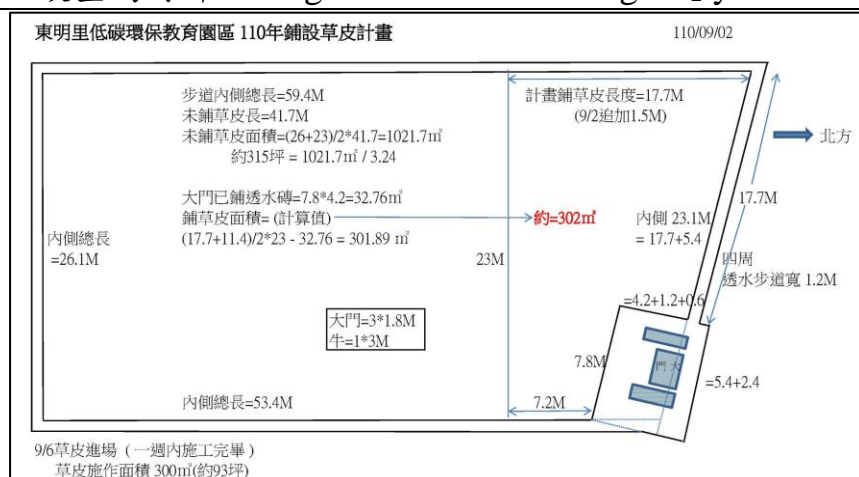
東明里低碳環保教育園區 110年鋪設草皮計畫

110/09/02

步道內側總長=59.4M
未鋪草皮長=41.7M
未鋪草皮面積=(26+23)/2*41.7=1021.7㎡
約315坪 = 1021.7㎡ / 3.24

計畫鋪草皮長度=17.7M
(9/2追加1.5M)

北方

大門已鋪透水磚=7.8*4.2=32.76㎡
鋪草皮面積= (計算值)
(17.7+11.4)/2*23 - 32.76 = 301.89 ㎡

約=302㎡

內側 23.1M
= 17.7+5.4

17.7M

內側總長
=26.1M

23M

四周
透水步道寬 1.2M

=4.2+1.2+0.6

大門=3*1.8M
牛=1*3M

7.8M

門 大

=5.4+2.4

內側總長=53.4M

7.2M

9/6草皮進場（一週內施工完畢）
草皮施作面積 300㎡(約93坪)